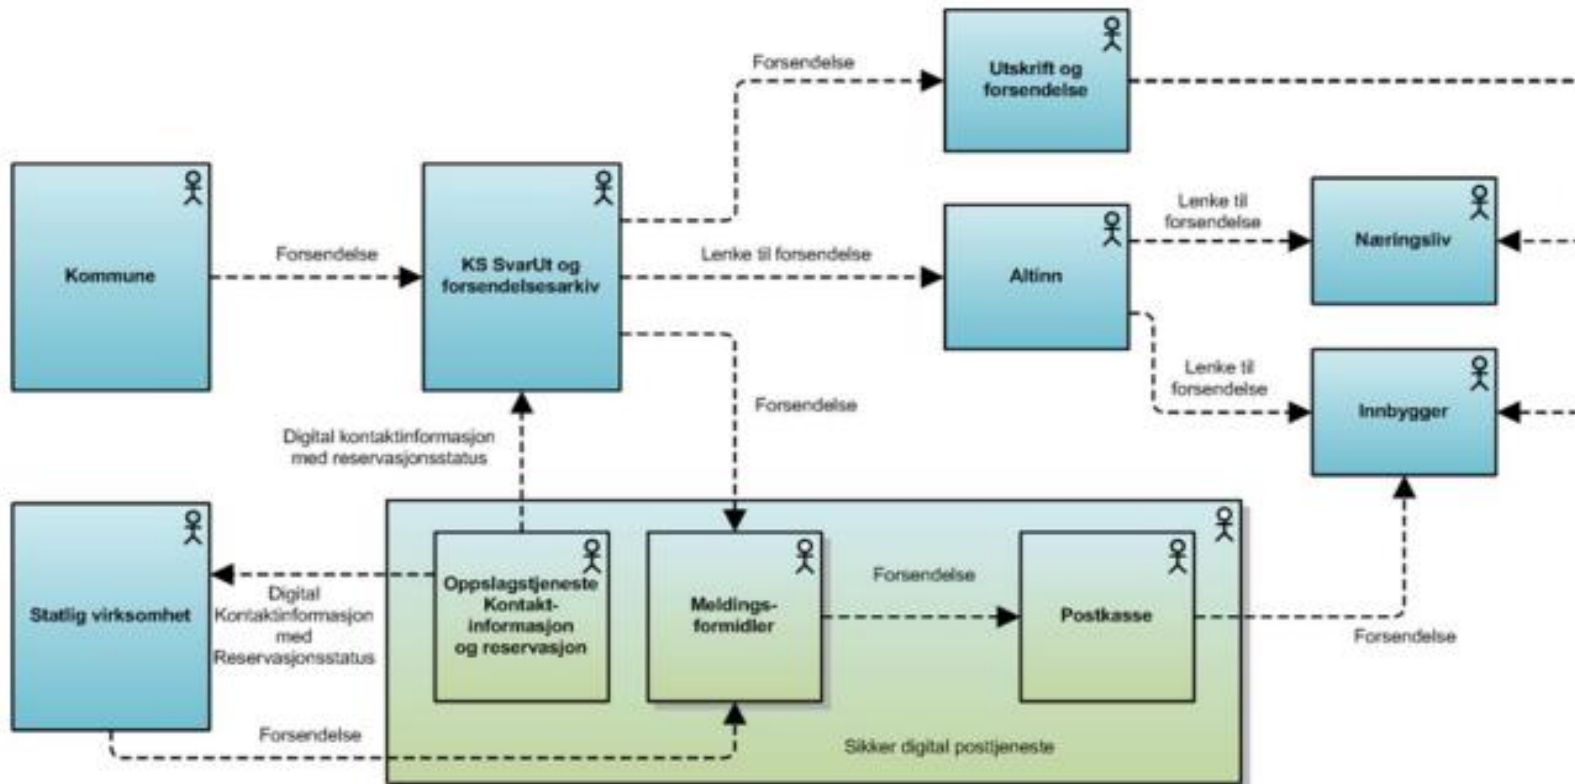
Forsendelse

Utskrift og forsendelse

Kommune

Forsendelse

KS SvarUt og forsendelsesarkiv

Lenke til forsendelse

Altinn

Lenke til forsendelse

Næringsliv

Lenke til forsendelse

Innbygger

Forsendelse

Digital kontaktinformasjon med reservasjonsstatus

Statlig virksomhet

Digital Kontaktinformasjon med Reservasjonsstatus

Oppslagstjeneste Kontakt-informasjon og reservasjon

Meldings-formidler

Forsendelse

Postkasse

Forsendelse

Forsendelse

Sikker digital postljeneste